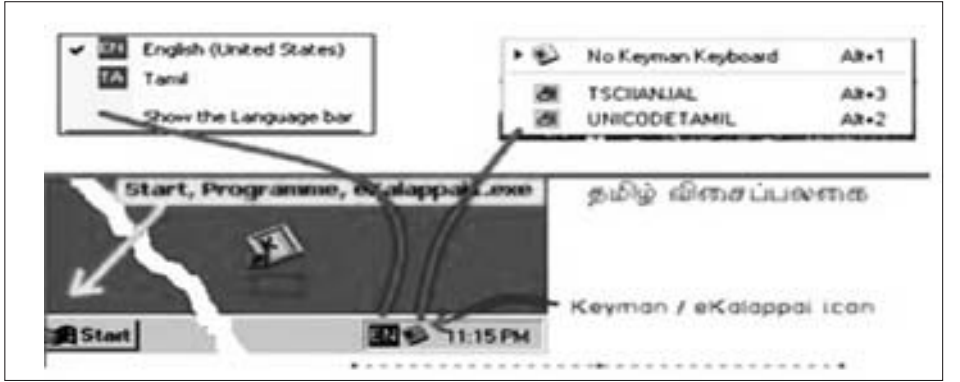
EN English (United States)
TA Tamil
Show the Language bar

No Keyman Keyboard Alt+1
TSCIIANJAL Alt+3
UNICODETAMIL Alt+2

Start, Programme, eKalappai.exe

தமிழ் விசைப்பலகை

Keyman / eKalappai icon

Start

EN 11:15 PM